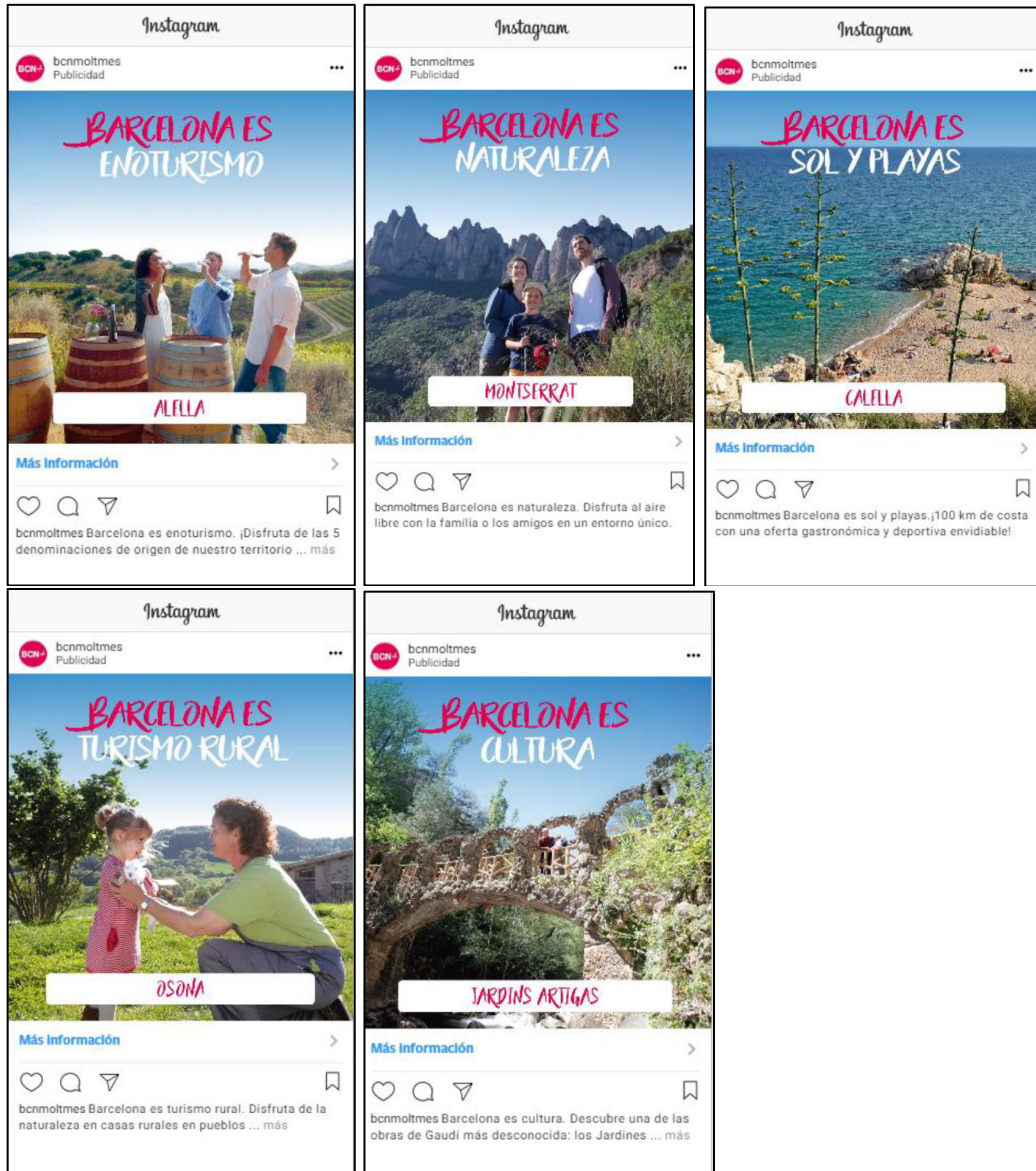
Instagram

BCN

bcnmoltmes
Publicidad

BARCELONA ES
ENOTURISMO

ALELLA

Más información

bcnmoltmes Barcelona es enoturismo. ¡Disfruta de las 5 denominaciones de origen de nuestro territorio ... más

Instagram

BCN

bcnmoltmes
Publicidad

BARCELONA ES
NATURALEZA

MONTSERRAT

Más información

bcnmoltmes Barcelona es naturaleza. Disfruta al aire libre con la familia o los amigos en un entorno único.

Instagram

BCN

bcnmoltmes
Publicidad

BARCELONA ES
SOL Y PLAYAS

CALELLA

Más información

bcnmoltmes Barcelona es sol y playas.¡100 km de costa con una oferta gastronómica y deportiva envidiable!

Instagram

BCN

bcnmoltmes
Publicidad

BARCELONA ES
TURISMO RURAL

OSONA

Más información

bcnmoltmes Barcelona es turismo rural. Disfruta de la naturaleza en casas rurales en pueblos ... más

Instagram

BCN

bcnmoltmes
Publicidad

BARCELONA ES
CULTURA

JARDINS ARTIGAS

Más información

bcnmoltmes Barcelona es cultura. Descubre una de las obras de Gaudí más desconocida: los Jardines ... más